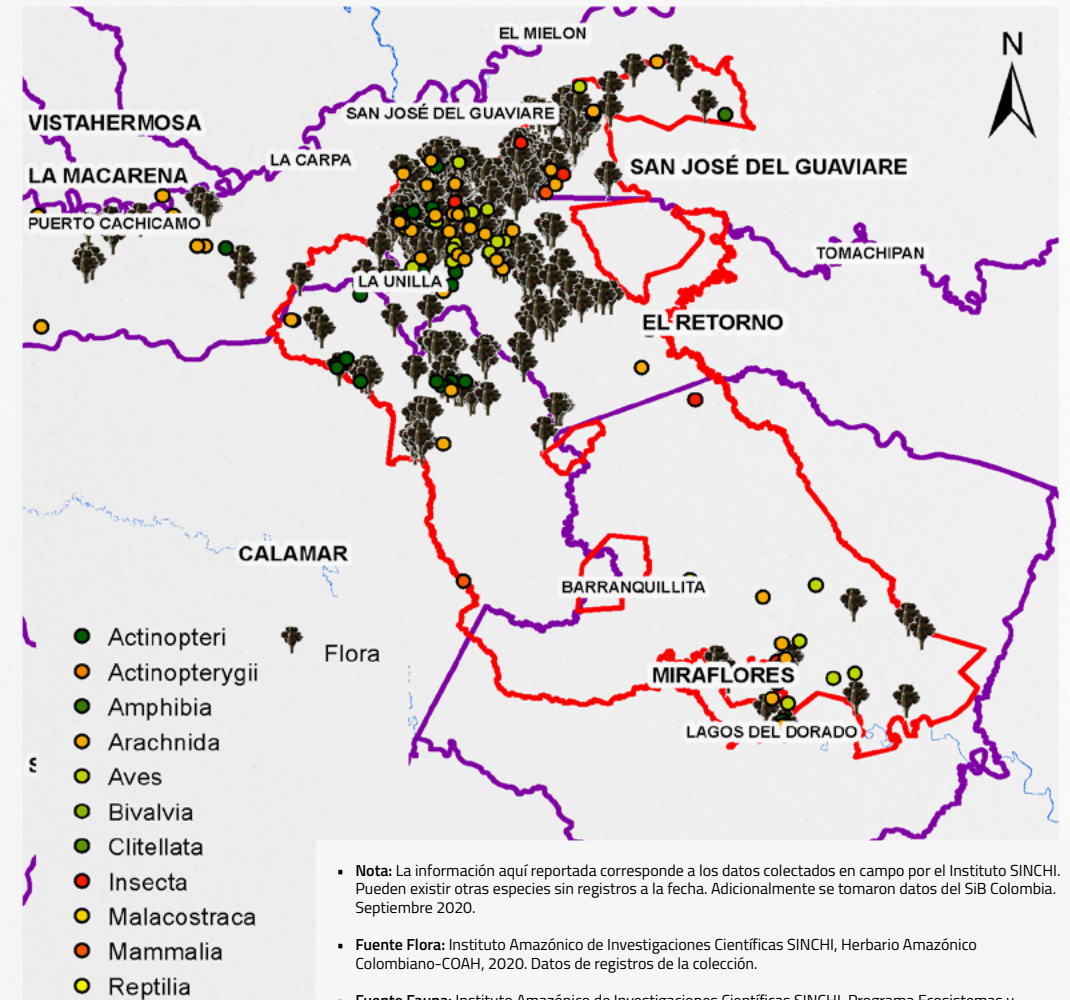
EL MIELON

N

VISTAHERMOSA

SAN JOSÉ DEL GUAVIARE

LA CARPA

LA MACARENA

SAN JOSÉ DEL GUAVIARE

PUERTO CACHICAMO

TOMACHIPAN

LA UNILLA

EL RETORNO

CALAMAR

BARRANQUILLITA

MIRAFLORES

LAGOS DEL DORADO

S

Actinopteri
Actinopterygii
Amphibia
Arachnida
Aves
Bivalvia
Clitellata
Insecta
Malacostraca
Mammalia
Reptilia

Flora

- **Nota:** La información aquí reportada corresponde a los datos colectados en campo por el Instituto SINCHI. Pueden existir otras especies sin registros a la fecha. Adicionalmente se tomaron datos del SiB Colombia. Septiembre 2020.

- **Fuente Flora:** Instituto Amazónico de Investigaciones Científicas SINCHI, Herbario Amazónico Colombiano-COAH, 2020. Datos de registros de la colección.

- **Fuente Fauna:** Instituto Amazónico de Investigaciones Científicas SINCHI, Programa Ecosistemas y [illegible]